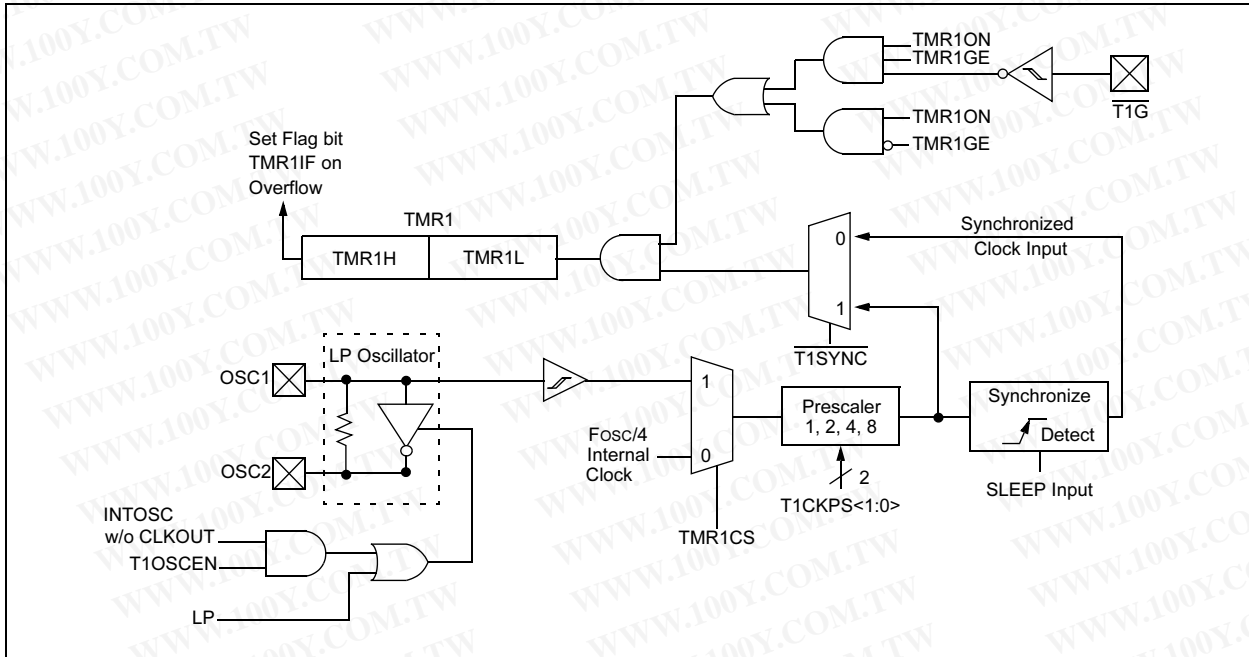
TMR1ON
TMR1GE
$\overline{T1G}$
TMR1ON
TMR1GE
Set Flag bit TMR1IF on Overflow
TMR1
TMR1H
TMR1L
0
1
Synchronized Clock Input
$\overline{T1SYNC}$
LP Oscillator
OSC1
OSC2
1
0
FOSC/4 Internal Clock
TMR1CS
Prescaler 1, 2, 4, 8
2
T1CKPS<1:0>
Synchronize
Detect
SLEEP Input
INTOSC w/o CLKOUT
T1OSCEN
LP
WWW.100Y.COM.TW